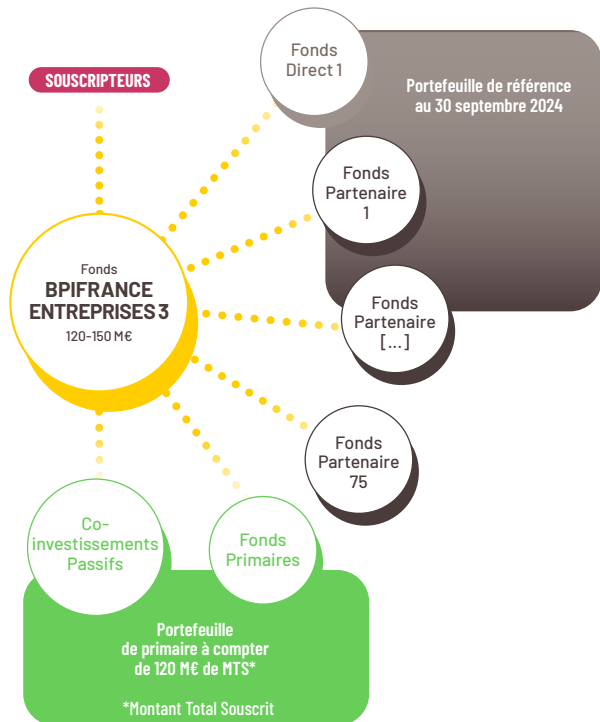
SOUSCRIPTEURS

Fonds Direct 1

Portefeuille de référence au 30 septembre 2024

Fonds Partenaire 1

Fonds
BPIFRANCE ENTREPRISES 3
120-150 M€

Fonds Partenaire [...]

Fonds Partenaire 75

Co-investissements Passifs

Fonds Primaires

Portefeuille de primaire à compter de 120 M€ de MTS*

*Montant Total Souscrit